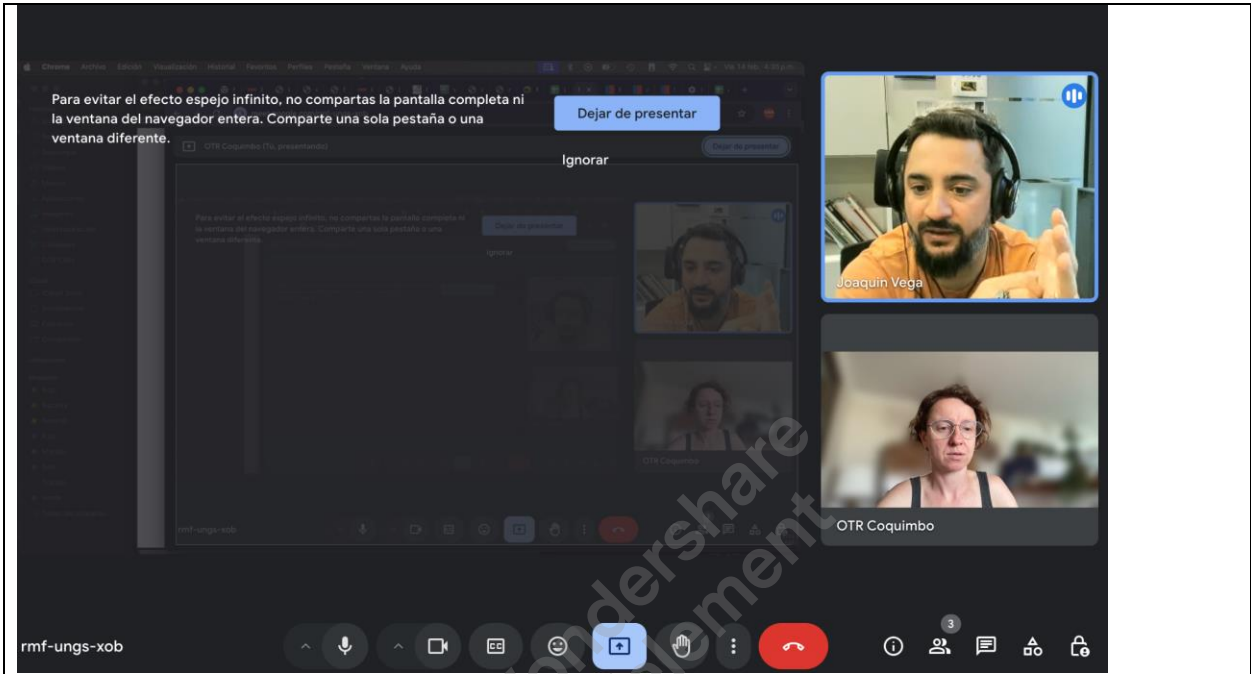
Chrome Archivo Edición Visualización Historial Favoritos Perfiles Pestaña Ventana Ayuda

Para evitar el efecto espejo infinito, no compartas la pantalla completa ni la ventana del navegador entera. Comparte una sola pestaña o una ventana diferente.

Dejar de presentar

Ignorar

OTR Coquimbo (Tú, presentando)

Dejar de presentar

Para evitar el efecto espejo infinito, no compartas la pantalla completa ni la ventana del navegador entera. Comparte una sola pestaña o una ventana diferente.

Dejar de presentar

Ignorar

OTR Coquimbo

rmf-ungs-xob

Joaquin Vega

OTR Coquimbo

Wondershare PDFelement

rmf-ungs-xob

3